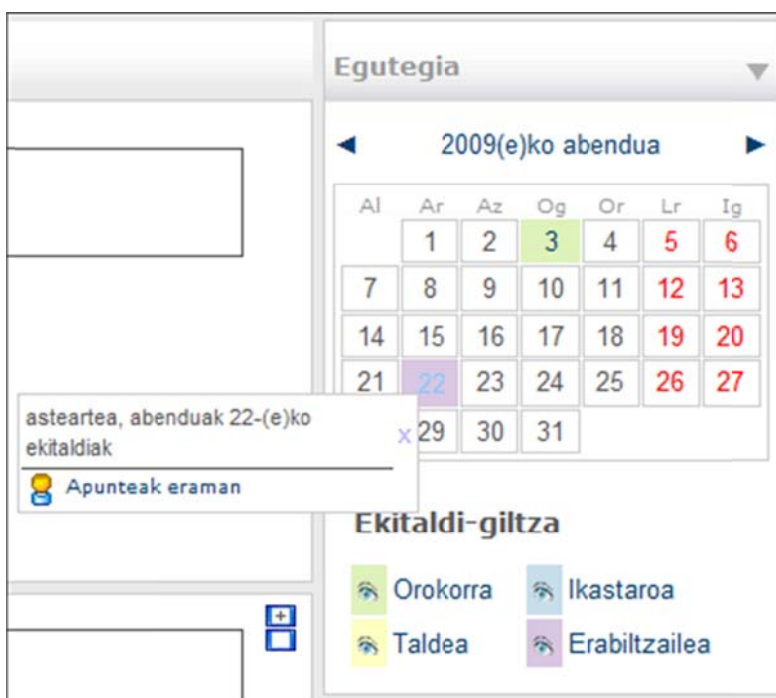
Egutegia

◄ 2009(e)ko abendua ►

| Al | Ar | Az | Og | Or | Lr | Ig |
|---|---|---|---|---|---|---|
| | 1 | 2 | 3 | 4 | 5 | 6 |
| 7 | 8 | 9 | 10 | 11 | 12 | 13 |
| 14 | 15 | 16 | 17 | 18 | 19 | 20 |
| 21 | 22 | 23 | 24 | 25 | 26 | 27 |
| | | 29 | 30 | 31 | | |

asteartea, abenduak 22-(e)ko ekitaldiak x

Apunteak eraman

Ekitaldi-giltza

Orokorra Ikastaroa

Taldea Erabiltzailea